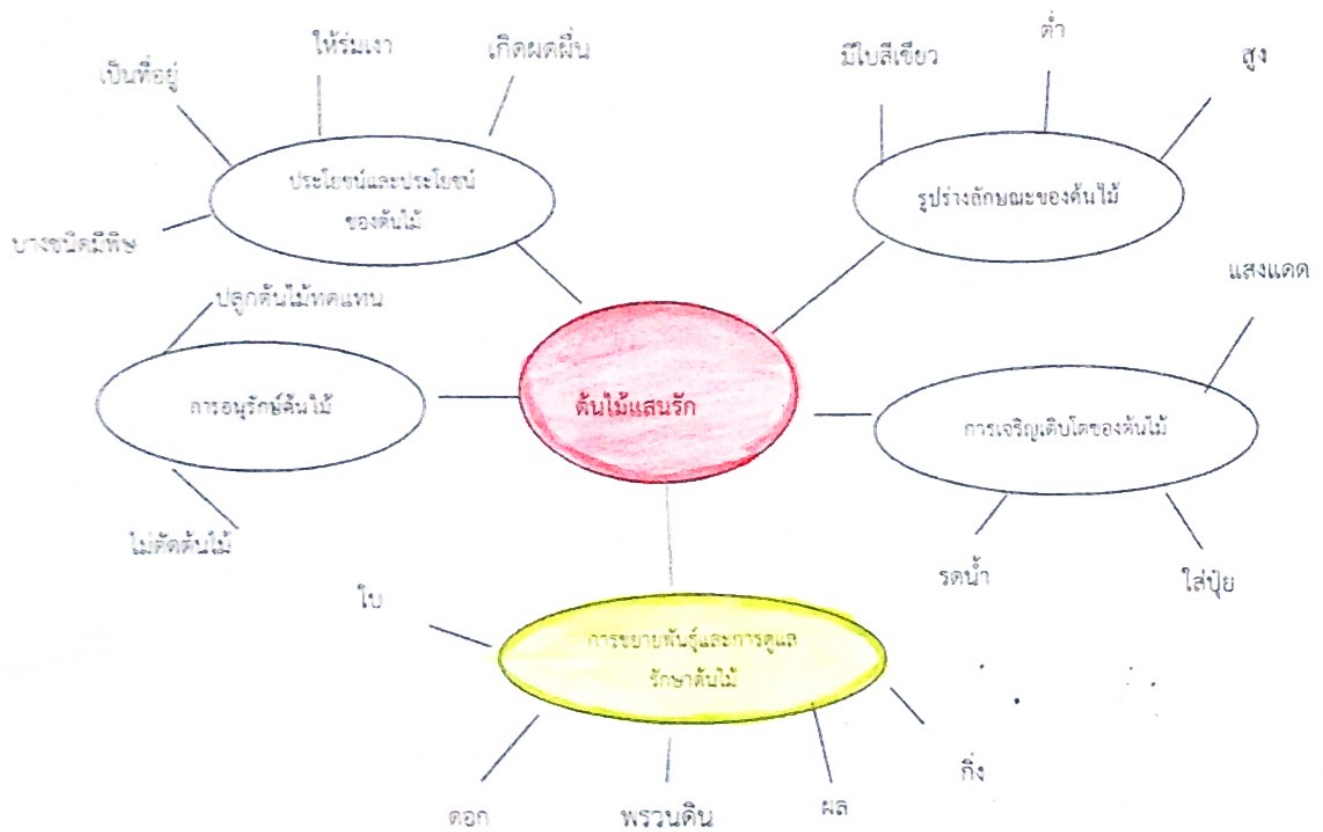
ต้นไม้แสนรัก

ประโยชน์และประโยชน์ของต้นไม้

เป็นที่อยู่

ให้ร่มเงา

เกิดผดผื่น

บางชนิดมีพิษ

รูปร่างลักษณะของต้นไม้

มีใบสีเขียว

ต่ำ

สูง

การเจริญเติบโตของต้นไม้

แสงแดด

รดน้ำ

ใส่ปุ๋ย

การอนุรักษ์ต้นไม้

ปลูกต้นไม้ทดแทน

ไม่ตัดต้นไม้

การขยายพันธุ์และการดูแลรักษาต้นไม้

ใบ

ดอก

พรวนดิน

ผล

กิ่ง